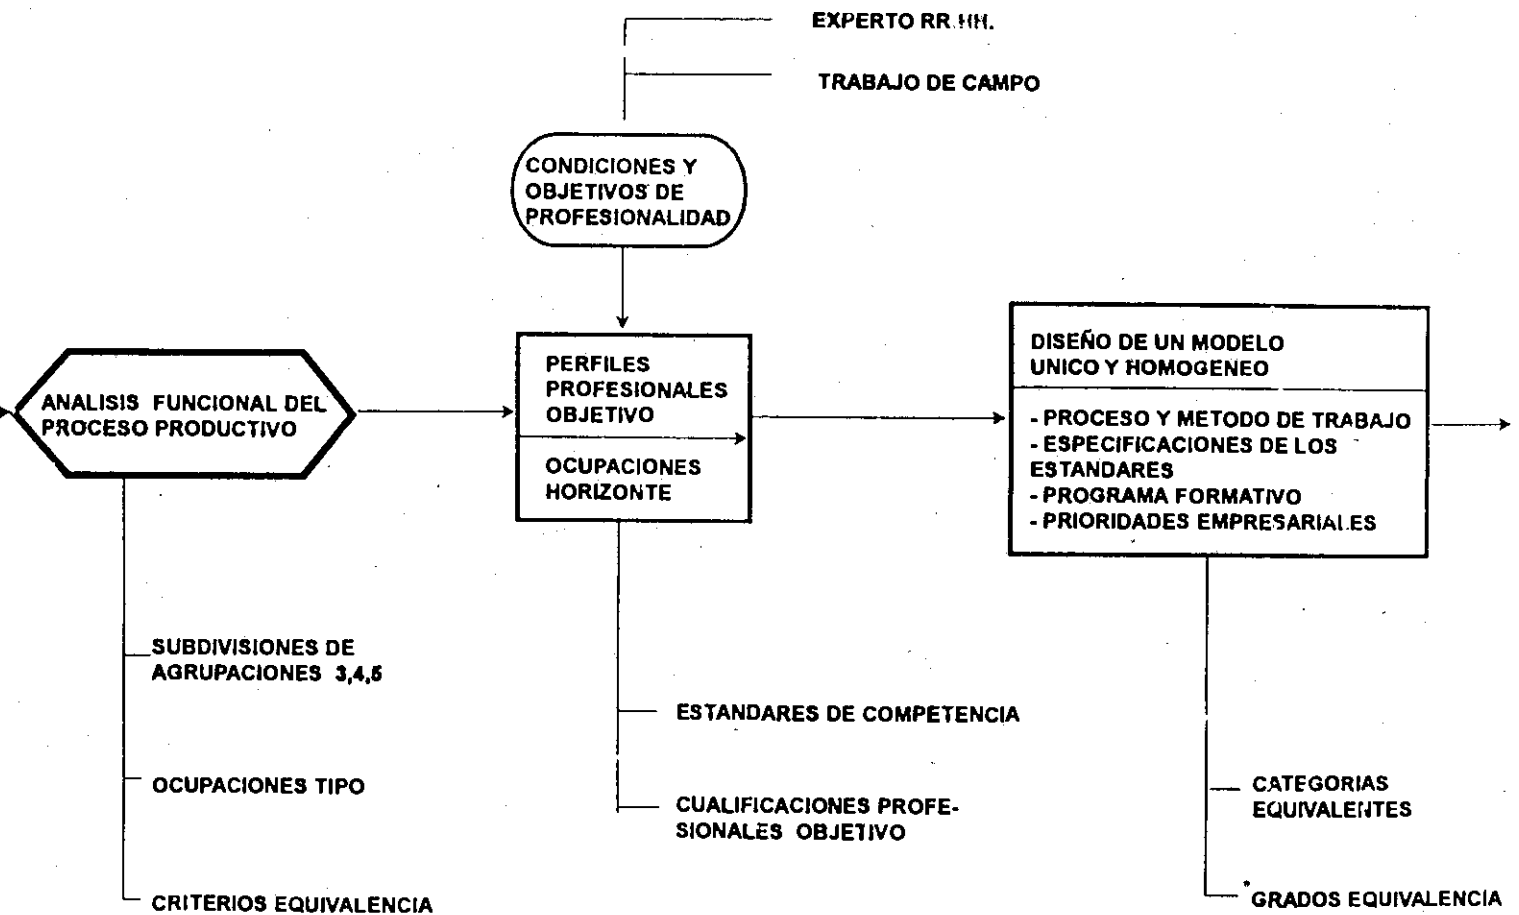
EXPERTO RR.HH.

TRABAJO DE CAMPO

CONDICIONES Y OBJETIVOS DE PROFESIONALIDAD

ANALISIS FUNCIONAL DEL PROCESO PRODUCTIVO

PERFILES PROFESIONALES OBJETIVO

OCUPACIONES HORIZONTE

DISEÑO DE UN MODELO UNICO Y HOMOGENEO

- PROCESO Y METODO DE TRABAJO
- ESPECIFICACIONES DE LOS ESTANDARES
- PROGRAMA FORMATIVO
- PRIORIDADES EMPRESARIALES

SUBDIVISIONES DE AGRUPACIONES 3,4,5

OCUPACIONES TIPO

CRITERIOS EQUIVALENCIA

ESTANDARES DE COMPETENCIA

CUALIFICACIONES PROFESIONALES OBJETIVO

CATEGORIAS EQUIVALENTES

GRADOS EQUIVALENCIA